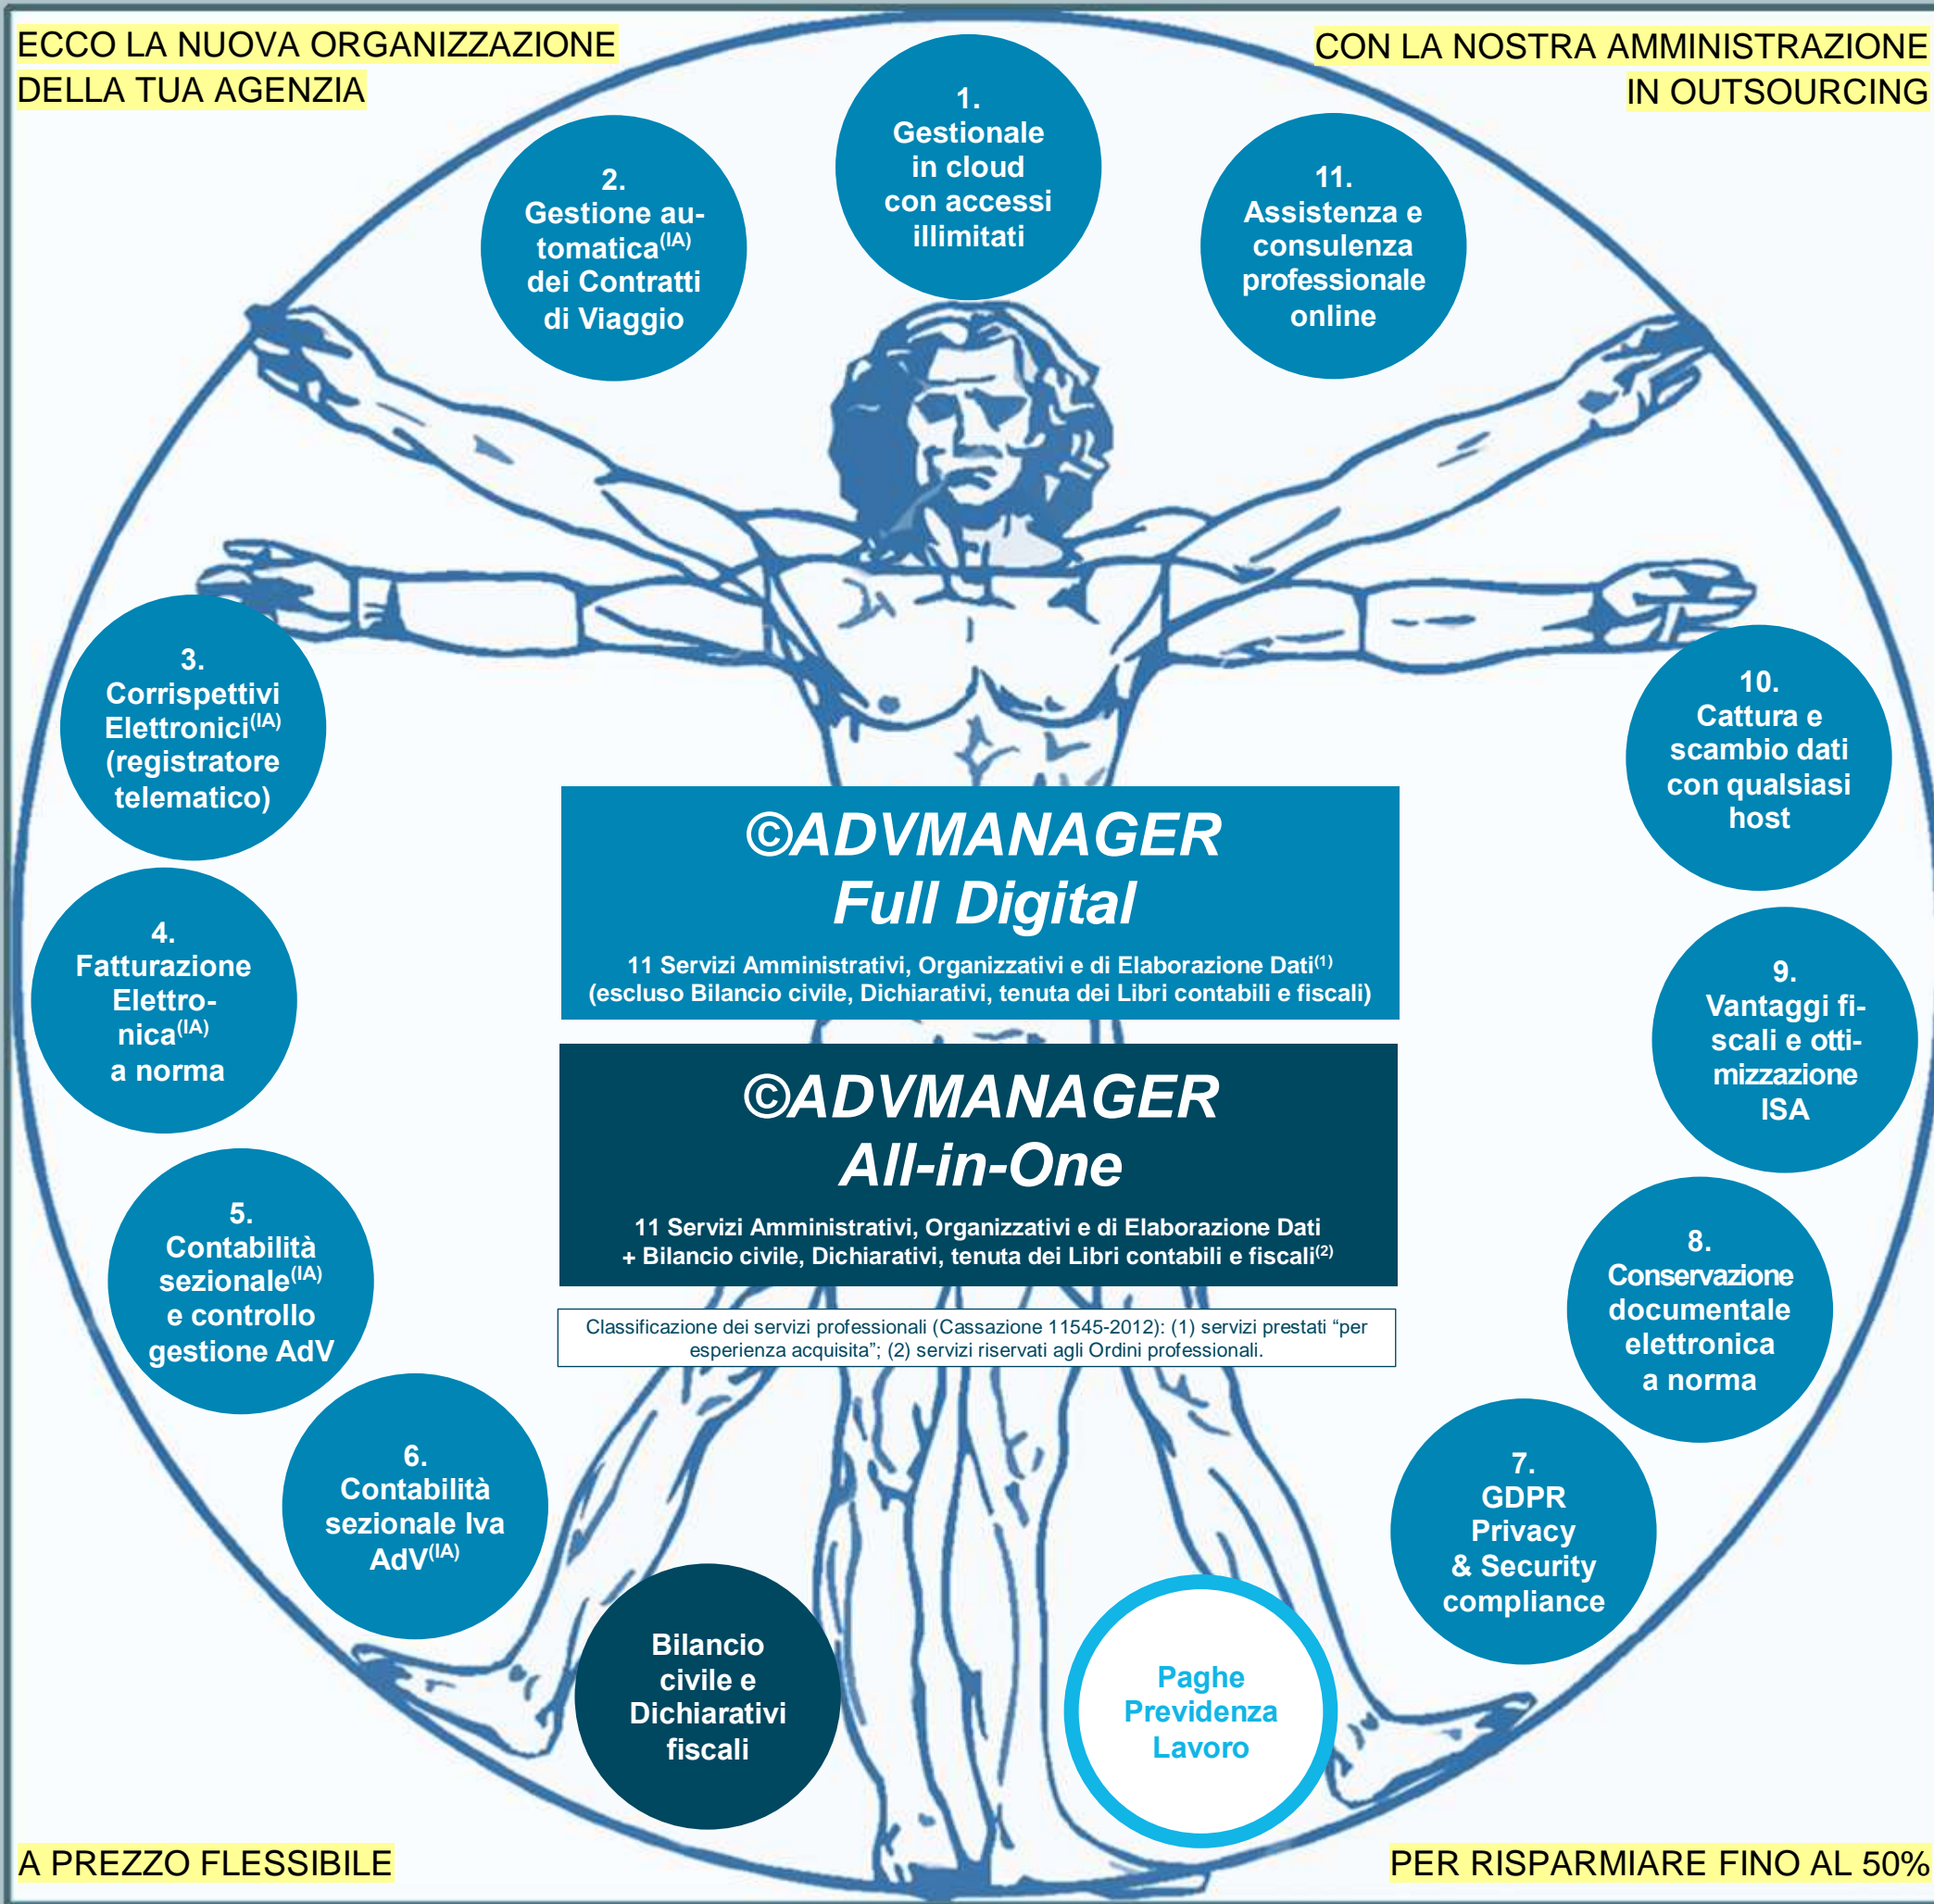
ECCO LA NUOVA ORGANIZZAZIONE DELLA TUA AGENZIA

CON LA NOSTRA AMMINISTRAZIONE IN OUTSOURCING

1. Gestionale in cloud con accessi illimitati

2. Gestione automatica$^{(IA)}$ dei Contratti di Viaggio

11. Assistenza e consulenza professionale online

3. Corrispettivi Elettronici$^{(IA)}$ (registratore telematico)

10. Cattura e scambio dati con qualsiasi host

©ADVMANAGER Full Digital

11 Servizi Amministrativi, Organizzativi e di Elaborazione Dati$^{(1)}$ (escluso Bilancio civile, Dichiarativi, tenuta dei Libri contabili e fiscali)

4. Fatturazione Elettronica$^{(IA)}$ a norma

9. Vantaggi fiscali e ottimizzazione ISA

©ADVMANAGER All-in-One

11 Servizi Amministrativi, Organizzativi e di Elaborazione Dati + Bilancio civile, Dichiarativi, tenuta dei Libri contabili e fiscali$^{(2)}$

Classificazione dei servizi professionali (Cassazione 11545-2012): (1) servizi prestati “per esperienza acquisita”; (2) servizi riservati agli Ordini professionali.

5. Contabilità sezionale$^{(IA)}$ e controllo gestione AdV

8. Conservazione documentale elettronica a norma

6. Contabilità sezionale Iva AdV$^{(IA)}$

7. GDPR Privacy & Security compliance

Bilancio civile e Dichiarativi fiscali

Paghe Previdenza Lavoro

A PREZZO FLESSIBILE

PER RISPARMIARE FINO AL 50%